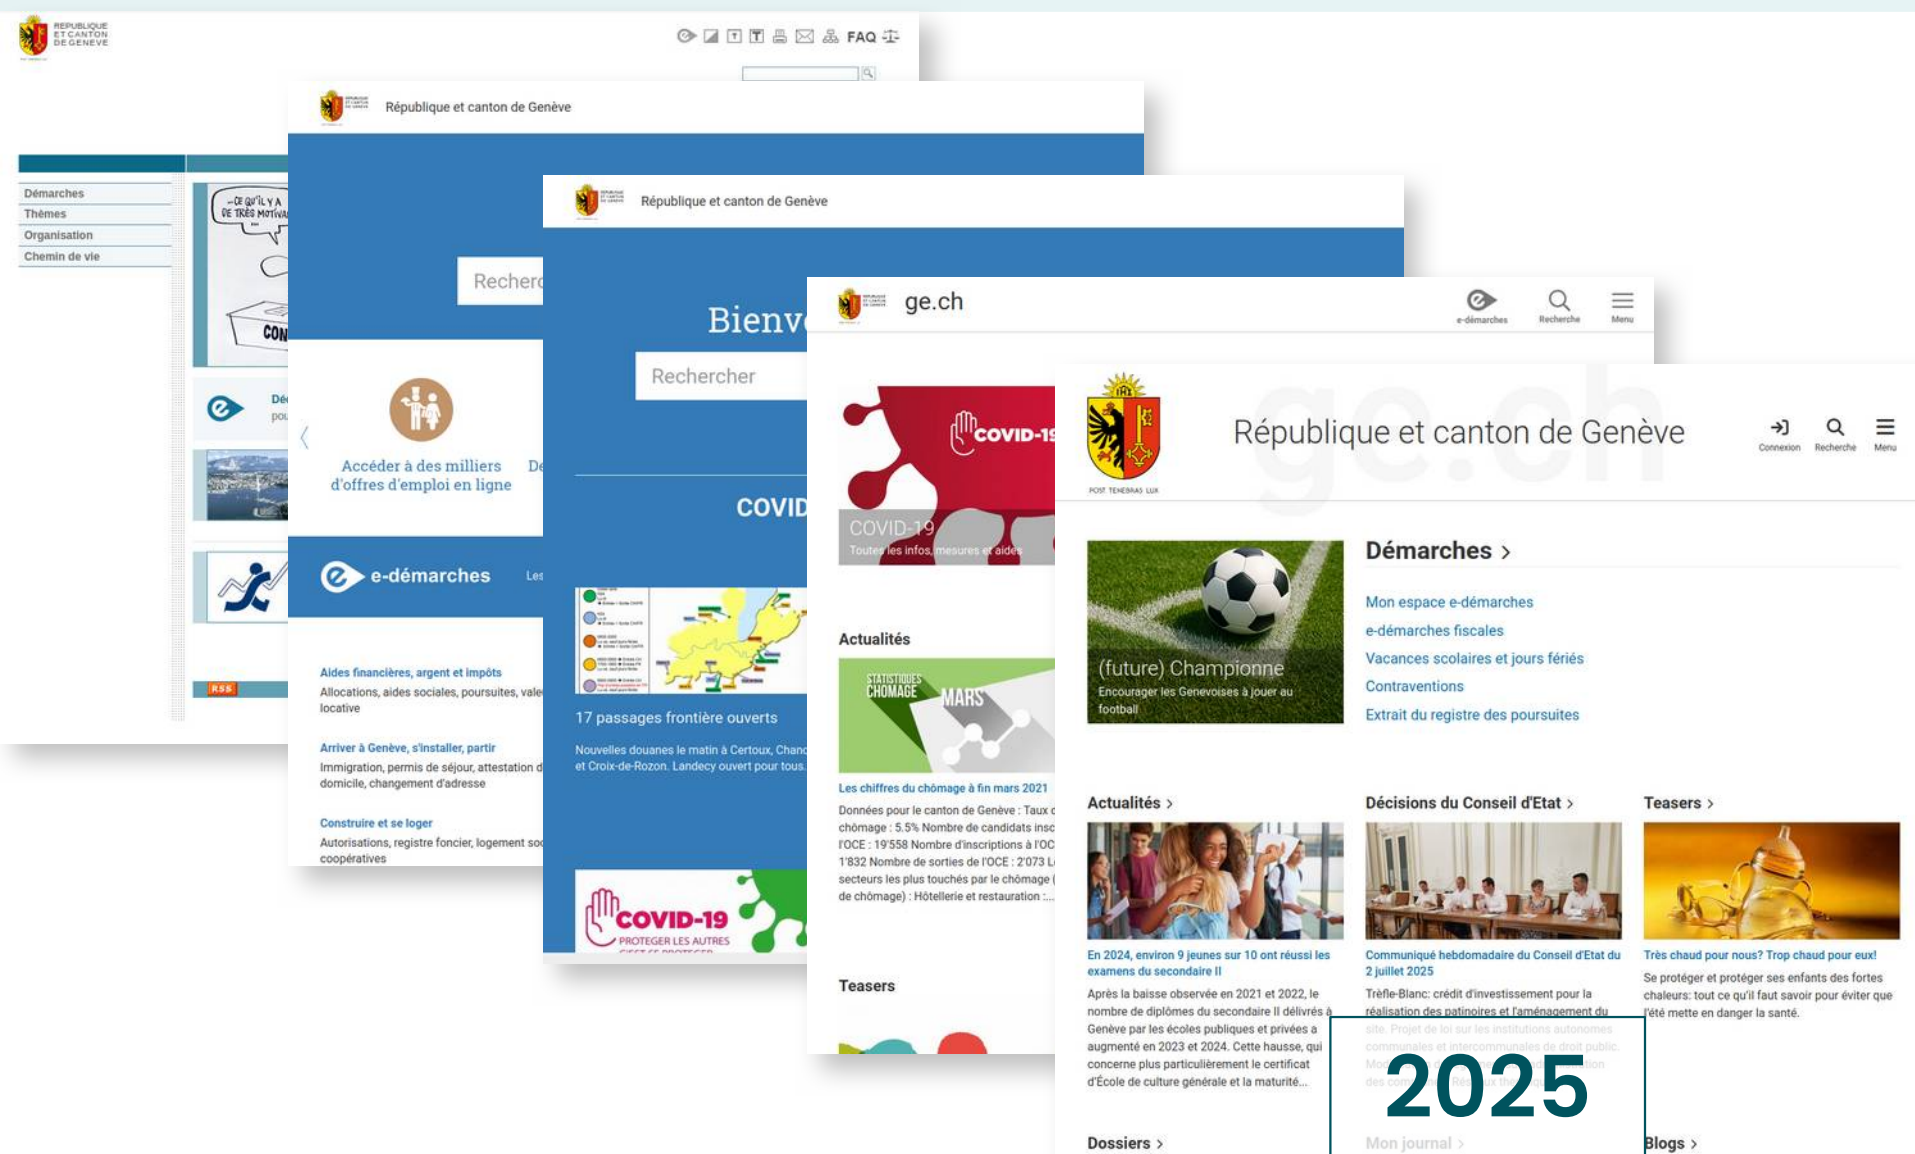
REPUBLIQUE ET CANTON DE GENEVE

FAQ

Démarches
Thèmes
Organisation
Chemin de vie

CE QU'IL Y A DE TRÈS MOTIVA

CON

RSS

République et canton de Genève

Recher

Accéder à des milliers d'offres d'emploi en ligne

e-démarches

Aides financières, argent et impôts
Allocations, aides sociales, poursuites, vale locative

Arriver à Genève, s'installer, partir
Immigration, permis de séjour, attestation d domicile, changement d'adresse

Construire et se loger
Autorisations, registre foncier, logement so coopératives

République et canton de Genève

Bienv

Rechercher

COVID

17 passages frontière ouverts

Nouvelles douanes le matin à Certoux, Chanc et Croix-de-Rozon. Landecy ouvert pour tous.

COVID-19
PROTEGER LES AUTRES

ge.ch

e-démarches Recherche Menu

COVID-19
COVID-19
Toutes les infos, mesures et aides

Actualités

STATISTIQUES CHÔMAGE MARS

Les chiffres du chômage à fin mars 2021

Données pour le canton de Genève : Taux c chômage : 5.5% Nombre de candidats insc l'OCE : 19'558 Nombre d'inscriptions à l'OC 1'832 Nombre de sorties de l'OCE : 2'073 L secteurs les plus touchés par le chômage ( de chômage) : Hôtellerie et restauration :...

Teasers

POST TENEBRAS LUX

République et canton de Genève

Connexion Recherche Menu

(future) Championne
Encourager les Genevoises à jouer au football

Démarches >

Mon espace e-démarches
e-démarches fiscales
Vacances scolaires et jours fériés
Contraventions
Extrait du registre des poursuites

Actualités >

En 2024, environ 9 jeunes sur 10 ont réussi les examens du secondaire II

Après la baisse observée en 2021 et 2022, le nombre de diplômes du secondaire II délivrés à Genève par les écoles publiques et privées a augmenté en 2023 et 2024. Cette hausse, qui concerne plus particulièrement le certificat d'École de culture générale et la maturité...

Décisions du Conseil d'Etat >

Communiqué hebdomadaire du Conseil d'Etat du 2 juillet 2025

Trèfle-Blanc: crédit d'investissement pour la réalisation des patinoires et l'aménagement du site. Projet de loi sur les institutions autonomes communales et intercommunales de droit public.

Teasers >

Très chaud pour nous? Trop chaud pour eux!

Se protéger et protéger ses enfants des fortes chaleurs: tout ce qu'il faut savoir pour éviter que l'été mette en danger la santé.

2025

Dossiers >

Mon journal >

Blogs >